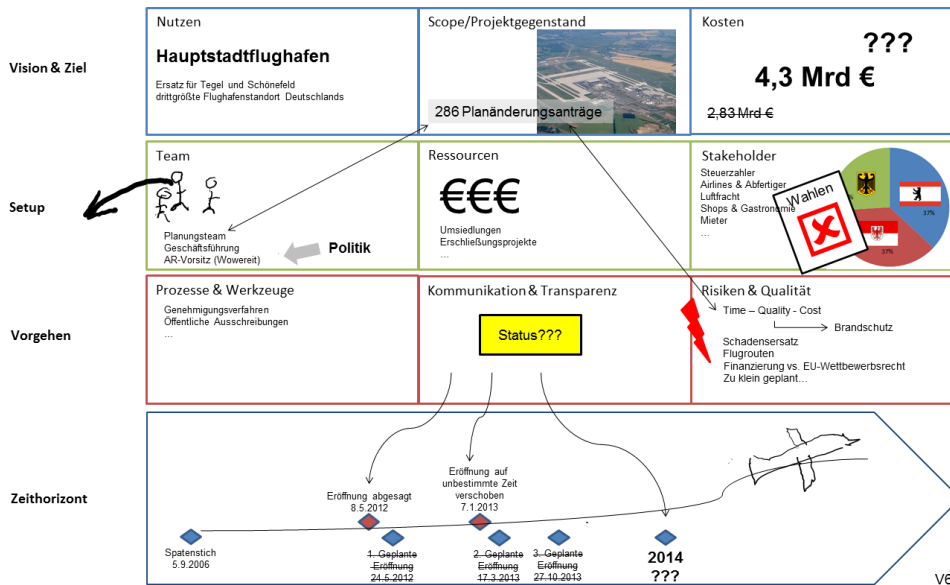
Vision & Ziel

Nutzen

Hauptstadtflughafen

Ersatz für Tegel und Schönefeld
drittgrößte Flughafenstandort Deutschlands

Scope/Projektgegenstand

286 Planänderungsanträge

Kosten

???

4,3 Mrd €

~~2,83 Mrd €~~

Setup

Team

Planungsteam
Geschäftsführung
AR-Vorsitz (Wowereit)

Politik

Ressourcen

€€€

Umsiedlungen
Erschließungsprojekte
...

Stakeholder

Steuerzahler
Airlines & Abfertiger
Luftfracht
Shops & Gastronomie
Mieter
...

Wahlen

37%

37%

Vorgehen

Prozesse & Werkzeuge

Genehmigungsverfahren
Öffentliche Ausschreibungen
...

Kommunikation & Transparenz

Status???

Risiken & Qualität

Time – Quality - Cost

Brandschutz

Schadensersatz
Flugrouten
Finanzierung vs. EU-Wettbewerbsrecht
Zu klein geplant...

Zeithorizont

Eröffnung abgesagt
8.5.2012

Eröffnung auf unbestimmte Zeit verschoben
7.1.2013

Spatenstich
5.9.2006

~~1. Geplante Eröffnung 24.5.2012~~

~~2. Geplante Eröffnung 17.3.2013~~

~~3. Geplante Eröffnung 27.10.2013~~

2014
???

ve